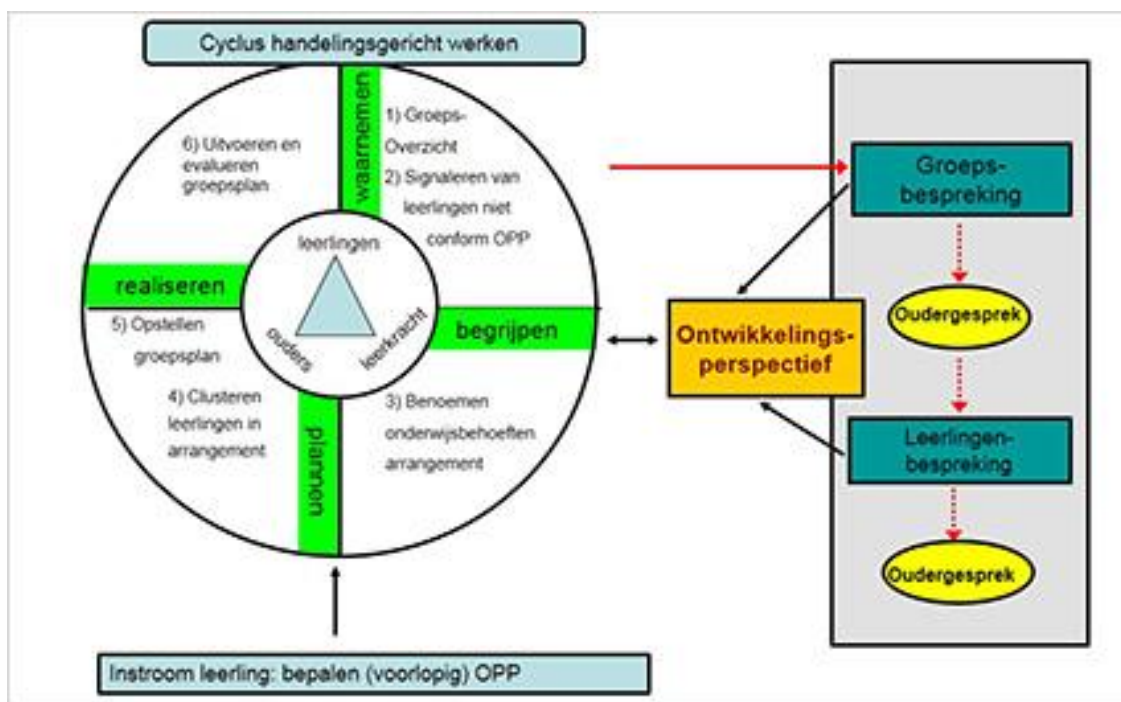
Cyclus handelingsgericht werken

waarnemen

1) Groeps-Overzicht

2) Signaleren van leerlingen niet conform OPP

6) Uitvoeren en evalueren groepsplan

realiseren

leerlingen

ouders

leerkracht

begrijpen

5) Opstellen groepsplan

4) Clusteren leerlingen in arrangement

plannen

3) Benoemen onderwijsbehoeften arrangement

Ontwikkelings-perspectief

Groeps-bespreking

Oudergesprek

Leerlingen-bespreking

Oudergesprek

Instroom leerling: bepalen (voorlopig) OPP